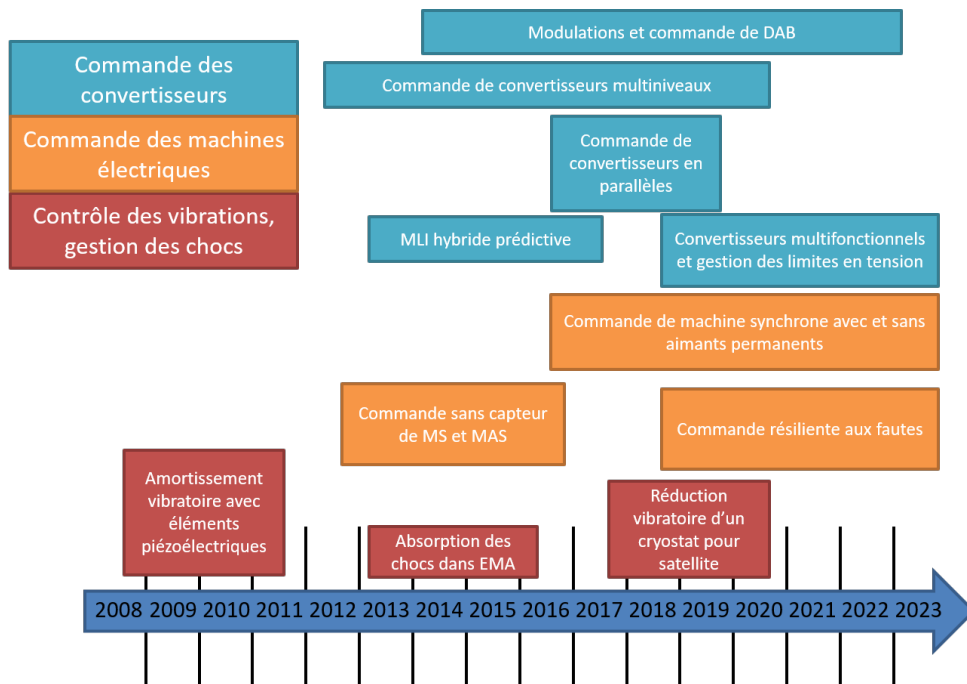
Commande des convertisseurs

Commande des machines électriques

Contrôle des vibrations, gestion des chocs

Modulations et commande de DAB

Commande de convertisseurs multiniveaux

Commande de convertisseurs en parallèles

MLI hybride prédictive

Convertisseurs multifonctionnels et gestion des limites en tension

Commande de machine synchrone avec et sans aimants permanents

Commande sans capteur de MS et MAS

Commande résiliente aux fautes

Amortissement vibratoire avec éléments piézoélectriques

Réduction vibratoire d'un cryostat pour satellite

Absorption des chocs dans EMA

2008 2009 2010 2011 2012 2013 2014 2015 2016 2017 2018 2019 2020 2021 2022 2023